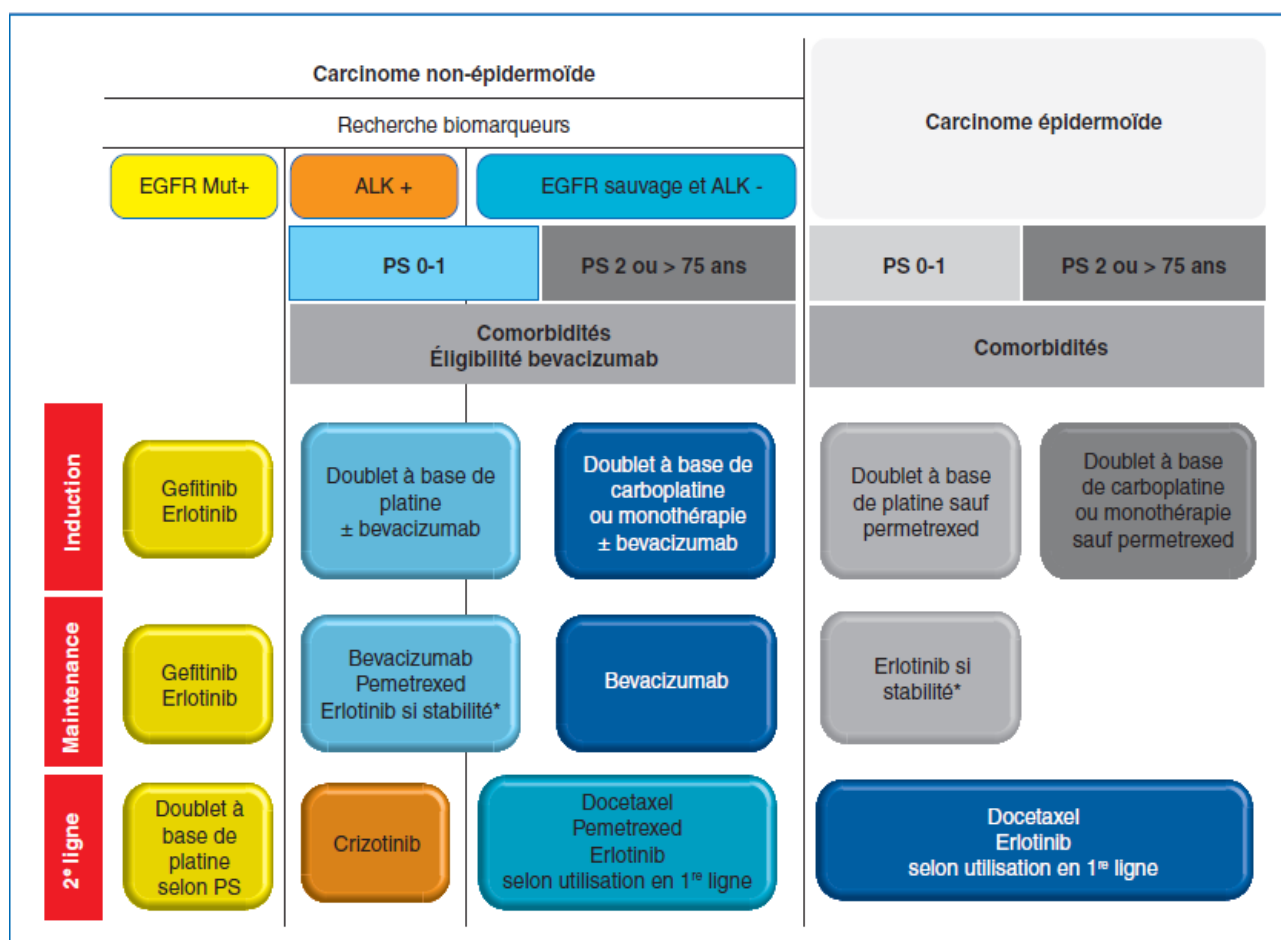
Carcinome non-épidermoïde

Recherche biomarqueurs

EGFR Mut+

ALK +

EGFR sauvage et ALK -

Carcinome épidermoïde

PS 0-1

PS 2 ou > 75 ans

PS 0-1

PS 2 ou > 75 ans

Comorbidités
Éligibilité bevacizumab

Comorbidités

Induction

Gefitinib
Erlotinib

Doublet à base de platine
± bevacizumab

Doublet à base de carboplatine ou monothérapie
± bevacizumab

Doublet à base de platine sauf permetrexed

Doublet à base de carboplatine ou monothérapie sauf permetrexed

Maintenance

Gefitinib
Erlotinib

Bevacizumab
Pemetrexed
Erlotinib si stabilité*

Bevacizumab

Erlotinib si stabilité*

2$^e$ ligne

Doublet à base de platine selon PS

Crizotinib

Docetaxel
Pemetrexed
Erlotinib
selon utilisation en 1$^{re}$ ligne

Docetaxel
Erlotinib
selon utilisation en 1$^{re}$ ligne